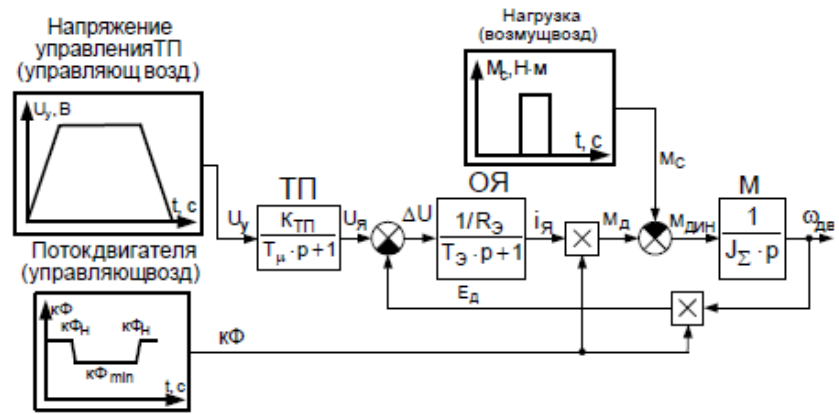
Напряжение управленияТП (управляющ возд.)

$U_у$, В

t, c

Нагрузка (возмущвозд)

$M_c$, Н·м

t, c

Потокдвигателя (управляющвозд)

кФ

$кФ_н$

$кФ_н$

$кФ_{min}$

t, c

ТП

$\frac{K_{ТП}}{T_\mu \cdot p + 1}$

$U_у$

$U_Я$

ΔU

ОЯ

$\frac{1/R_Э}{T_Э \cdot p + 1}$

$i_Я$

$M_д$

$M_C$

$M_{ДИН}$

М

$\frac{1}{J_\Sigma \cdot p}$

$\omega_{дв}$

$E_д$

кФ